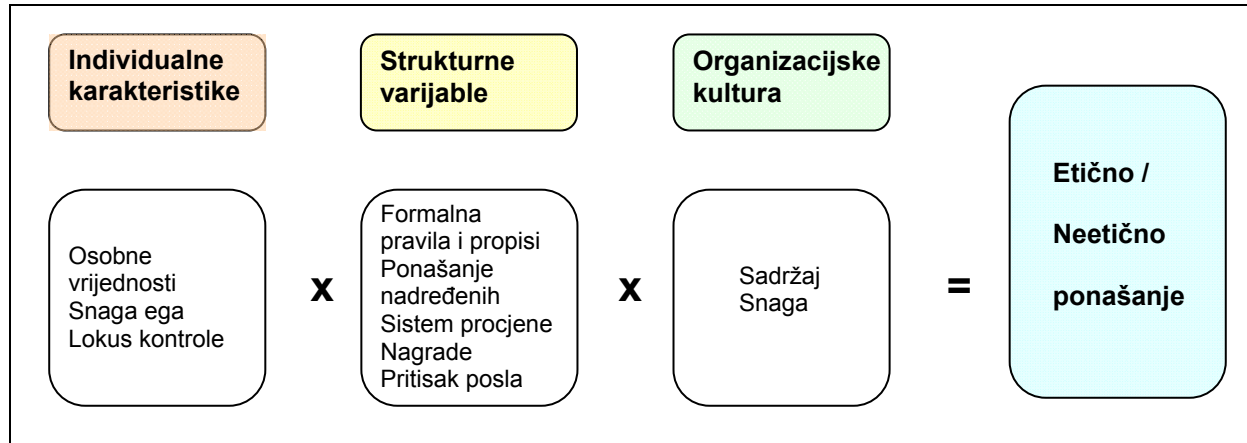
Individualne karakteristike

Strukturne varijable

Organizacijske kultura

Osobne vrijednosti
Snaga ega
Lokus kontrole

x

Formalna pravila i propisi
Ponašanje nadređenih
Sistem procjene
Nagrade
Pritisak posla

x

Sadržaj
Snaga

=

Etično /
Neetično
ponašanje